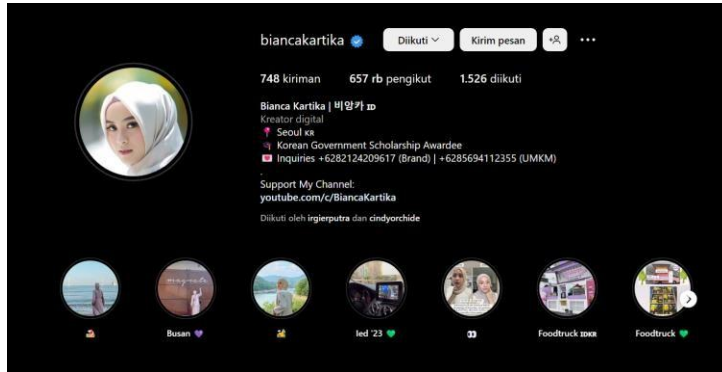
biancakartika

Diikuti

Kirim pesan

748 kiriman 657 rb pengikut 1.526 diikuti

Bianca Kartika | 비앙카 ID
Kreator digital
📍 Seoul KR
Korean Government Scholarship Awardee
Inquiries +6282124209617 (Brand) | +6285694112355 (UMKM)
.
Support My Channel:
youtube.com/c/BiancaKartika

Diikuti oleh irgierputra dan cindyorchide

Busan 💜

Ied '23 💚

Foodtruck IDKR

Foodtruck 💚